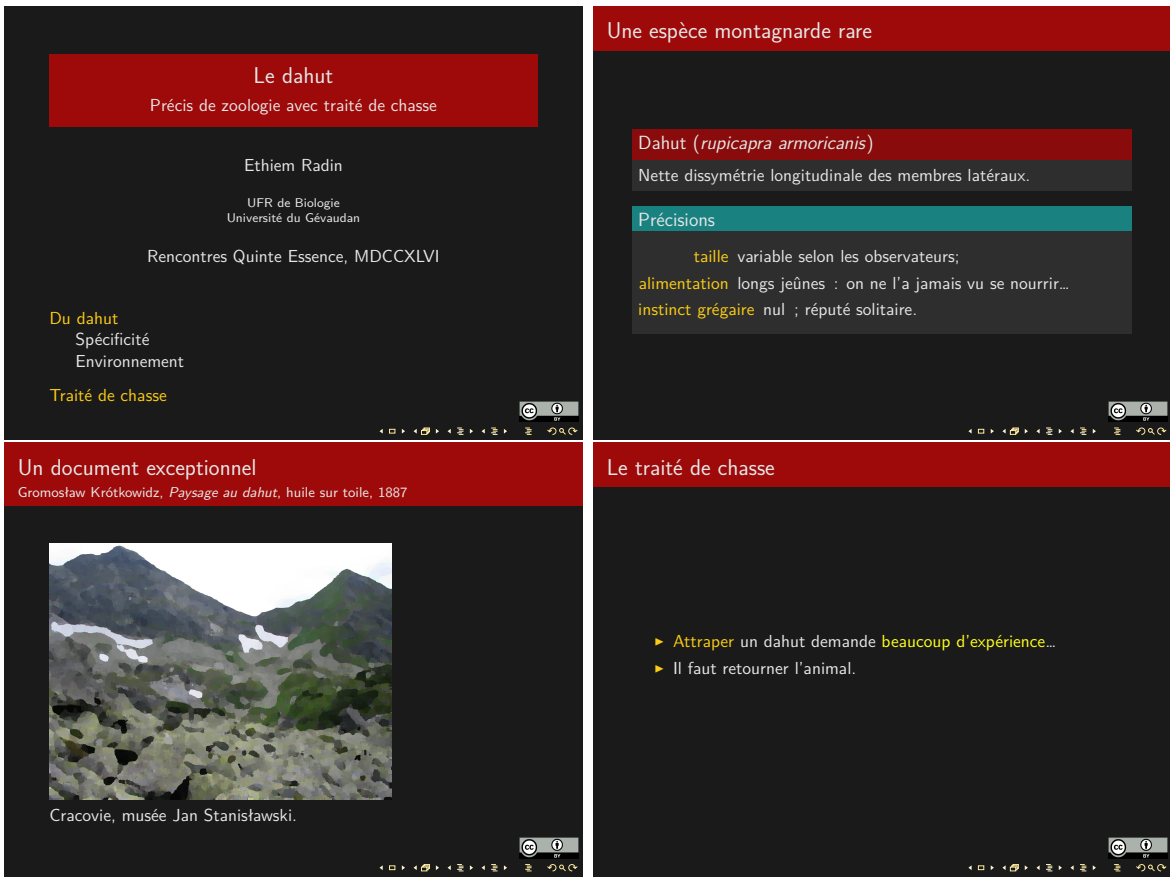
Le dahut
Précis de zoologie avec traité de chasse

Ethiem Radin

UFR de Biologie
Université du Gévaudan

Rencontres Quinte Essence, MDCCXLVI

Du dahut
Spécificité
Environnement

Traité de chasse

cc BY

Une espèce montagnarde rare

Dahut (*rupicapra armoricanis*)
Nette dissymétrie longitudinale des membres latéraux.

Précisions
taille variable selon les observateurs;
alimentation longs jeûnes : on ne l'a jamais vu se nourrir...
instinct grégaire nul ; réputé solitaire.

cc BY

Un document exceptionnel
Gromosław Krótkowidz, *Paysage au dahut*, huile sur toile, 1887

Cracovie, musée Jan Stanisławski.

cc BY

Le traité de chasse

▸ Attraper un dahut demande beaucoup d'expérience...
▸ Il faut retourner l'animal.

cc BY